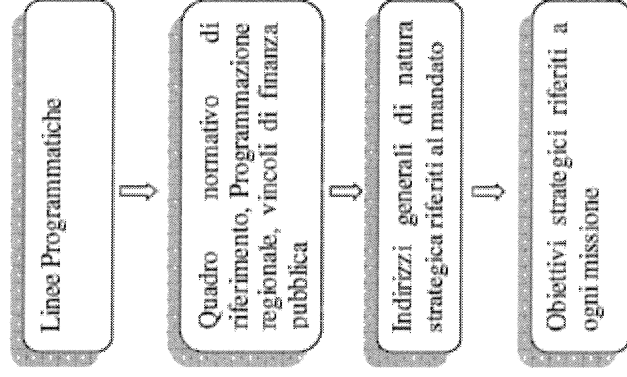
Linee Programmatiche

Quadro normativo di riferimento, Programmazione regionale, vincoli di finanza pubblica

Indirizzi generali di natura strategica riferiti al mandato

Obiettivi strategici riferiti a ogni missione